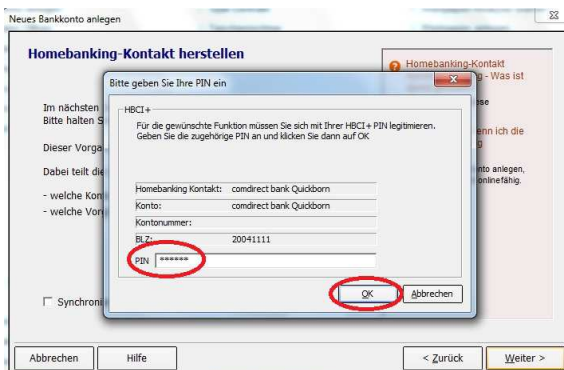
Neues Bankkonto anlegen

Homebanking-Kontakt herstellen

Im nächsten
Bitte halten S

Dieser Vorga

Dabei teilt die

- welche Kont
- welche Vorg

Synchroni

Homebanking-Kontakt
g - Was ist

sse

enn ich die

nto anlegen,
onlinefähig.

Bitte geben Sie Ihre PIN ein

HBCI+

Für die gewünschte Funktion müssen Sie sich mit Ihrer HBCI+ PIN legitimieren. Geben Sie die zugehörige PIN an und klicken Sie dann auf OK

| | |
|---|---|
| Homebanking Kontakt: | comdirect bank Quickborn |
| Konto: | comdirect bank Quickborn |
| Kontonummer: | |
| BLZ: | 20041111 |

PIN ******

OK
Abbrechen

Abbrechen
Hilfe
< Zurück
Weiter >